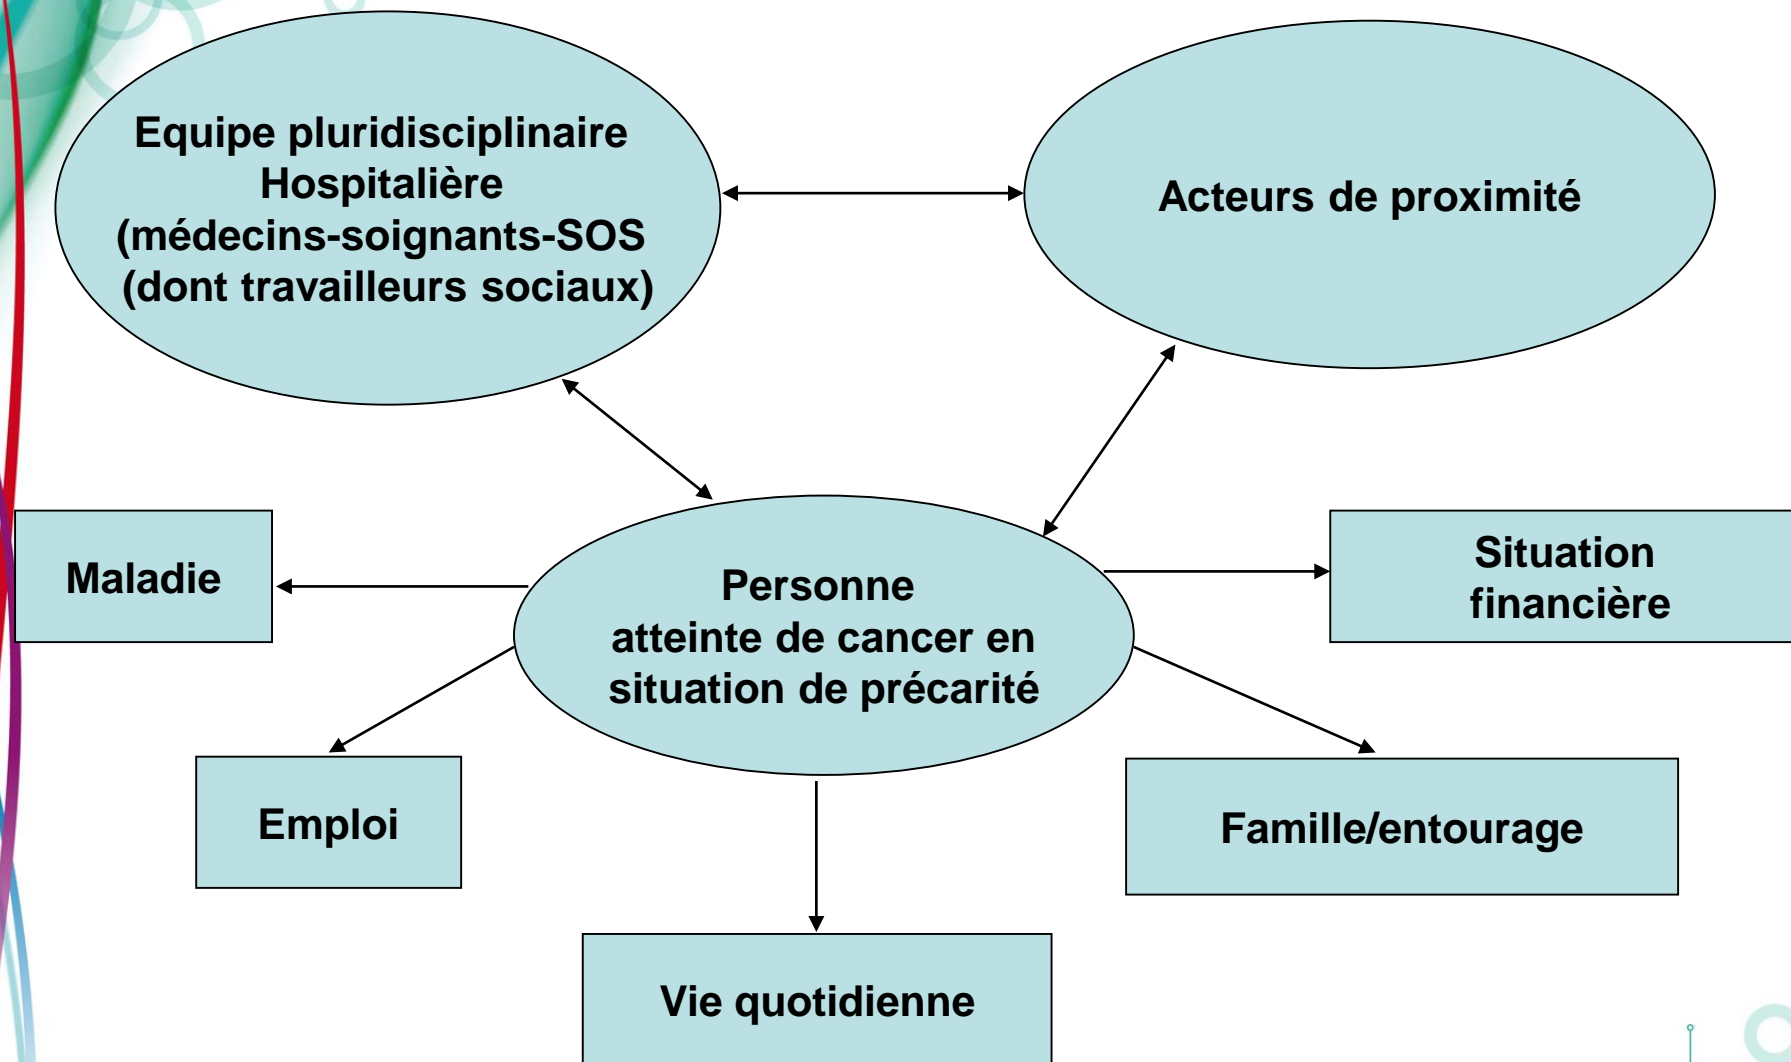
Equipe pluridisciplinaire Hospitalière (médecins-soignants-SOS (dont travailleurs sociaux)

Acteurs de proximité

Maladie

Personne atteinte de cancer en situation de précarité

Situation financière

Emploi

Famille/entourage

Vie quotidienne